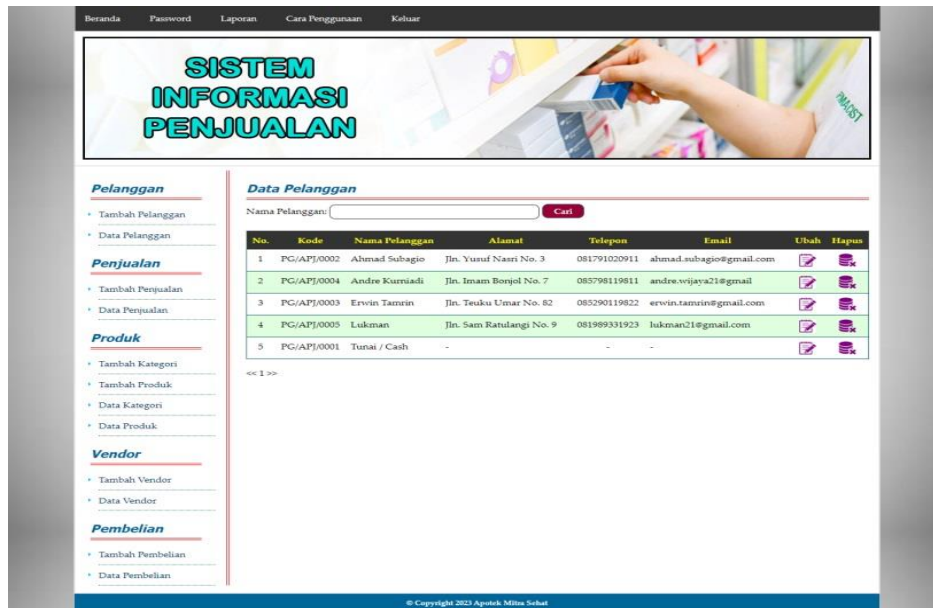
Beranda Password Laporan Cara Penggunaan Keluar

SISTEM INFORMASI PENJUALAN

PHARMACY

Pelanggan
Tambah Pelanggan
Data Pelanggan

Penjualan
Tambah Penjualan
Data Penjualan

Produk
Tambah Kategori
Tambah Produk
Data Kategori
Data Produk

Vendor
Tambah Vendor
Data Vendor

Pembelian
Tambah Pembelian
Data Pembelian

Data Pelanggan

Nama Pelanggan: Cari

| No. | Kode | Nama Pelanggan | Alamat | Telepon | Email | Ubah | Hapus |
|---|---|---|---|---|---|---|---|
| 1 | PG/APJ/0002 | Ahmad Subagio | Jln. Yusuf Nasri No. 3 | 081791020911 | ahmad.subagio@gmail.com | | |
| 2 | PG/APJ/0004 | Andre Kurniadi | Jln. Imam Bonjol No. 7 | 085798119811 | andre.wijaya21@gmail | | |
| 3 | PG/APJ/0003 | Erwin Tamrin | Jln. Teuku Umar No. 82 | 085290119822 | erwin.tamrin@gmail.com | | |
| 4 | PG/APJ/0005 | Lukman | Jln. Sam Ratulangi No. 9 | 081989331923 | lukman21@gmail.com | | |
| 5 | PG/APJ/0001 | Tunai / Cash | - | - | - | | |

<< 1 >>

© Copyright 2023 Apotek Mitra Sehat